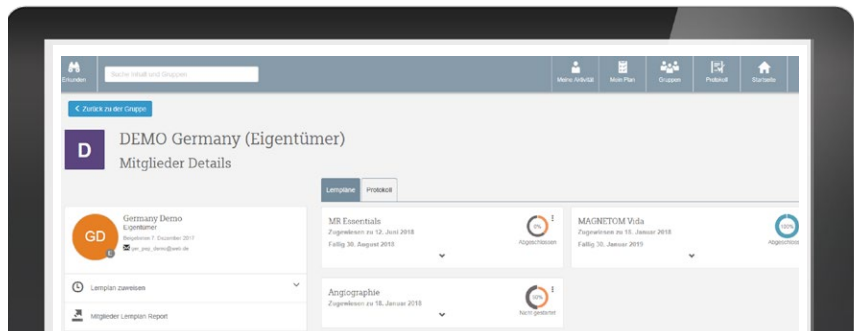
Erkunden
Suche Inhalt und Gruppen
Meine Aktivität
Mein Plan
Gruppen
Protokoll
Startseite

< Zurück zu der Gruppe

D
DEMO Germany (Eigentümer)
Mitglieder Details

Lernpläne
Protokoll

GD
Germany Demo
Eigentümer
Beigetreten 7. Dezember 2017
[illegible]@web.de

Lernplan zuweisen
Mitglieder Lernplan Report

MR Essentials
Zugewiesen zu 12. Juni 2018
Fällig 30. August 2018
0%
Abgeschlossen

MAGNETOM Vida
Zugewiesen zu 18. Januar 2018
Fällig 30. Januar 2019
100%
Abgeschlos

Angiographie
Zugewiesen zu 18. Januar 2018
50%
Nicht gestartet